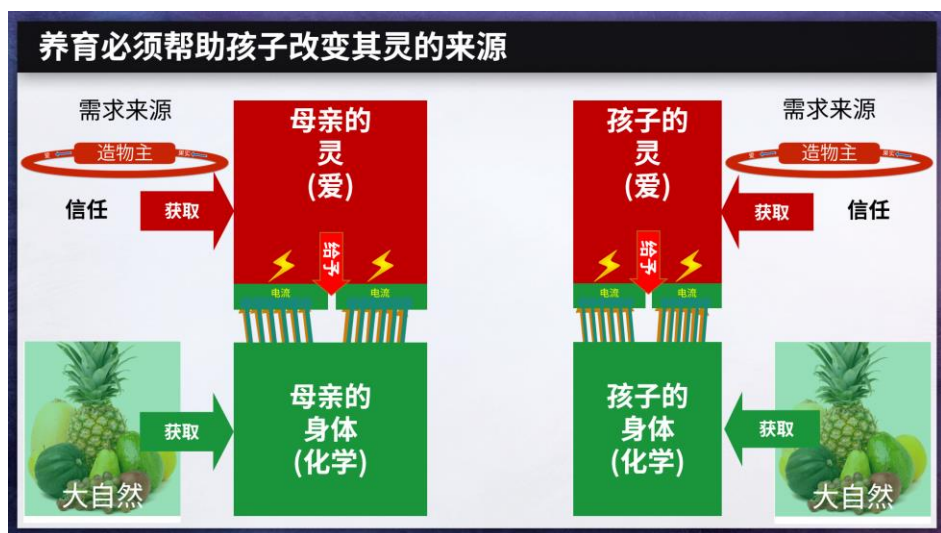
养育必须帮助孩子改变其灵的来源

需求来源

造物主

信任

获取

母亲的
灵
(爱)

给予

电流

电流

母亲的
身体
(化学)

获取

大自然

孩子的
灵
(爱)

给予

电流

电流

孩子的
身体
(化学)

需求来源

造物主

获取

信任

获取

大自然